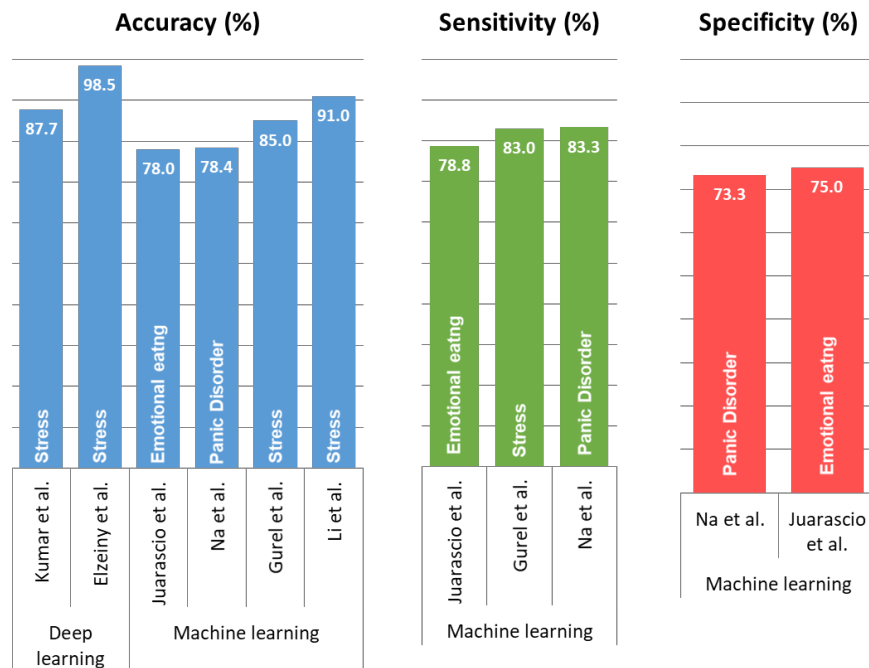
Accuracy (%)

87.7
Stress
98.5
Stress
78.0
Emotional eatng
78.4
Panic Disorder
85.0
Stress
91.0
Stress

Kumar et al.
Elzeiny et al.
Juarascio et al.
Na et al.
Gurel et al.
Li et al.

Deep learning
Machine learning

Sensitivity (%)

78.8
Emotional eatng
83.0
Stress
83.3
Panic Disorder

Juarascio et al.
Gurel et al.
Na et al.

Machine learning

Specificity (%)

73.3
Panic Disorder
75.0
Emotional eatng

Na et al.
Juarascio et al.

Machine learning